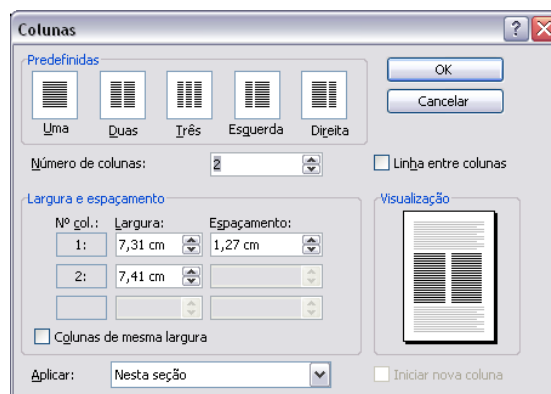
Colunas

Predefinidas

Uma Duas Três Esquerda Direita

OK

Cancelar

Número de colunas: 2

Linha entre colunas

Largura e espaçamento

| Nº col.: | Largura: | Espaçamento: |
|---|---|---|
| 1: | 7,31 cm | 1,27 cm |
| 2: | 7,41 cm | |
| | | |

Visualização

Colunas de mesma largura

Aplicar: Nesta seção

Iniciar nova coluna